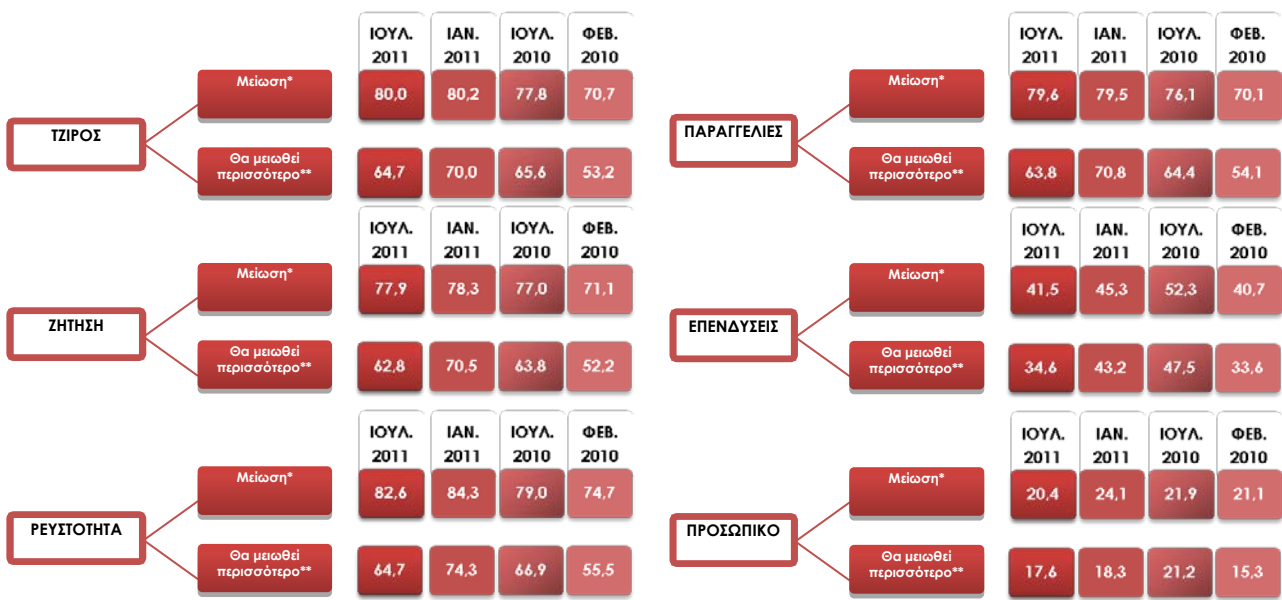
ΤΖΙΡΟΣ

| | ΙΟΥΛ. 2011 | ΙΑΝ. 2011 | ΙΟΥΛ. 2010 | ΦΕΒ. 2010 |
|---|---|---|---|---|
| Μείωση* | 80,0 | 80,2 | 77,8 | 70,7 |
| Θα μειωθεί περισσότερο** | 64,7 | 70,0 | 65,6 | 53,2 |

ΖΗΤΗΣΗ

| | ΙΟΥΛ. 2011 | ΙΑΝ. 2011 | ΙΟΥΛ. 2010 | ΦΕΒ. 2010 |
|---|---|---|---|---|
| Μείωση* | 77,9 | 78,3 | 77,0 | 71,1 |
| Θα μειωθεί περισσότερο** | 62,8 | 70,5 | 63,8 | 52,2 |

ΡΕΥΣΤΟΤΗΤΑ

| | ΙΟΥΛ. 2011 | ΙΑΝ. 2011 | ΙΟΥΛ. 2010 | ΦΕΒ. 2010 |
|---|---|---|---|---|
| Μείωση* | 82,6 | 84,3 | 79,0 | 74,7 |
| Θα μειωθεί περισσότερο** | 64,7 | 74,3 | 66,9 | 55,5 |

ΠΑΡΑΓΓΕΛΙΕΣ

| | ΙΟΥΛ. 2011 | ΙΑΝ. 2011 | ΙΟΥΛ. 2010 | ΦΕΒ. 2010 |
|---|---|---|---|---|
| Μείωση* | 79,6 | 79,5 | 76,1 | 70,1 |
| Θα μειωθεί περισσότερο** | 63,8 | 70,8 | 64,4 | 54,1 |

ΕΠΕΝΔΥΣΕΙΣ

| | ΙΟΥΛ. 2011 | ΙΑΝ. 2011 | ΙΟΥΛ. 2010 | ΦΕΒ. 2010 |
|---|---|---|---|---|
| Μείωση* | 41,5 | 45,3 | 52,3 | 40,7 |
| Θα μειωθεί περισσότερο** | 34,6 | 43,2 | 47,5 | 33,6 |

ΠΡΟΣΩΠΙΚΟ

| | ΙΟΥΛ. 2011 | ΙΑΝ. 2011 | ΙΟΥΛ. 2010 | ΦΕΒ. 2010 |
|---|---|---|---|---|
| Μείωση* | 20,4 | 24,1 | 21,9 | 21,1 |
| Θα μειωθεί περισσότερο** | 17,6 | 18,3 | 21,2 | 15,3 |